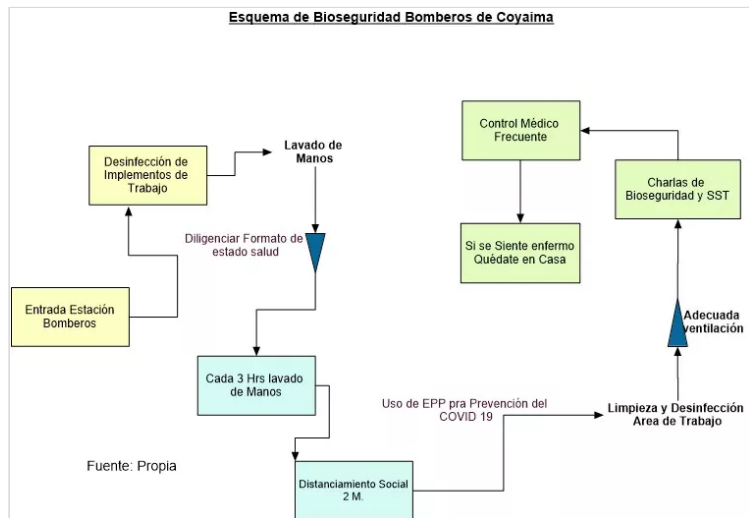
Esquema de Bioseguridad Bomberos de Coyaima

Desinfección de Implementos de Trabajo

Lavado de Manos

Control Médico Frecuente

Charlas de Bioseguridad y SST

Diligenciar Formato de estado salud

Si se Siente enfermo Quédate en Casa

Entrada Estación Bomberos

Adecuada ventilación

Cada 3 Hrs lavado de Manos

Uso de EPP pra Prevención del COVID 19

Limpieza y Desinfección Area de Trabajo

Fuente: Propia

Distanciamiento Social 2 M.